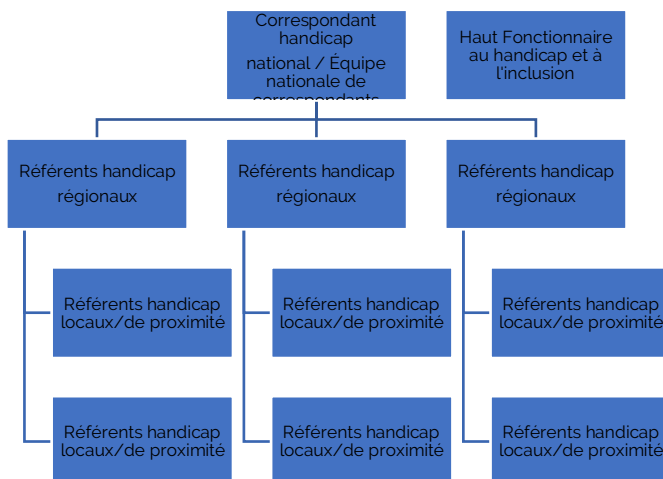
Correspondant handicap national / Équipe nationale de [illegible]

Haut Fonctionnaire au handicap et à l'inclusion

Référents handicap régionaux

Référents handicap régionaux

Référents handicap régionaux

Référents handicap locaux/de proximité

Référents handicap locaux/de proximité

Référents handicap locaux/de proximité

Référents handicap locaux/de proximité

Référents handicap locaux/de proximité

Référents handicap locaux/de proximité